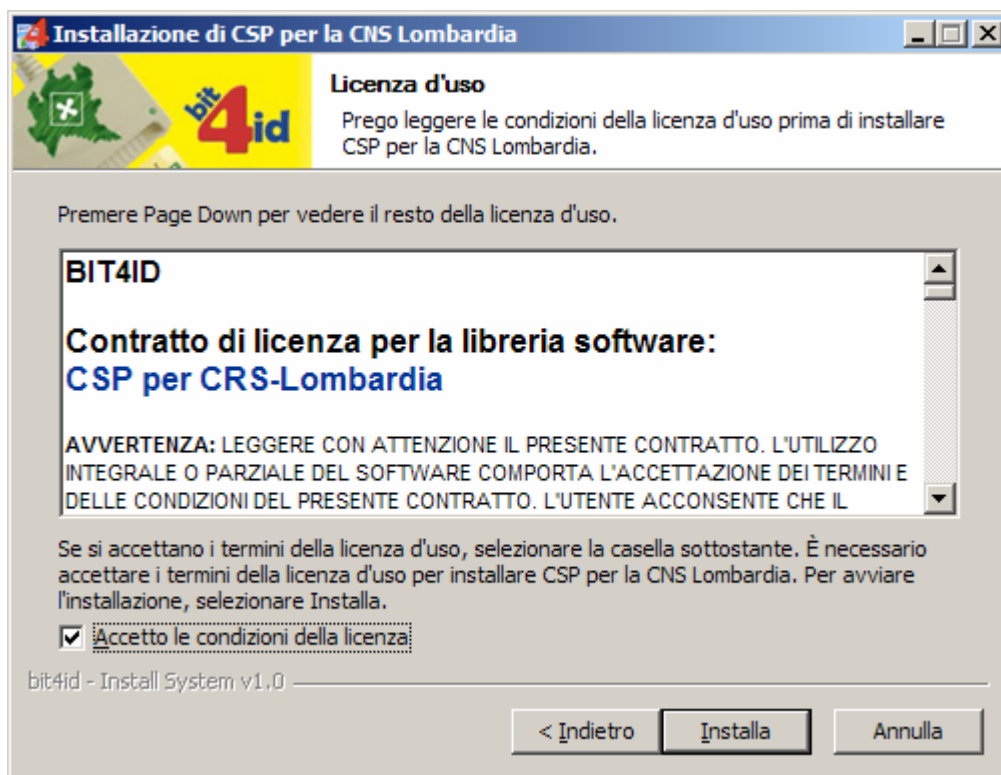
Installazione di CSP per la CNS Lombardia

bit4id

Licenza d'uso

Prego leggere le condizioni della licenza d'uso prima di installare CSP per la CNS Lombardia.

Premere Page Down per vedere il resto della licenza d'uso.

BIT4ID

Contratto di licenza per la libreria software:
CSP per CRS-Lombardia

AVVERTENZA: LEGGERE CON ATTENZIONE IL PRESENTE CONTRATTO. L'UTILIZZO INTEGRALE O PARZIALE DEL SOFTWARE COMPORTA L'ACCETTAZIONE DEI TERMINI E DELLE CONDIZIONI DEL PRESENTE CONTRATTO. L'UTENTE ACCONSENTE CHE IL

Se si accettano i termini della licenza d'uso, selezionare la casella sottostante. È necessario accettare i termini della licenza d'uso per installare CSP per la CNS Lombardia. Per avviare l'installazione, selezionare Installa.

Accetto le condizioni della licenza

bit4id - Install System v1.0

< Indietro | Installa | Annulla